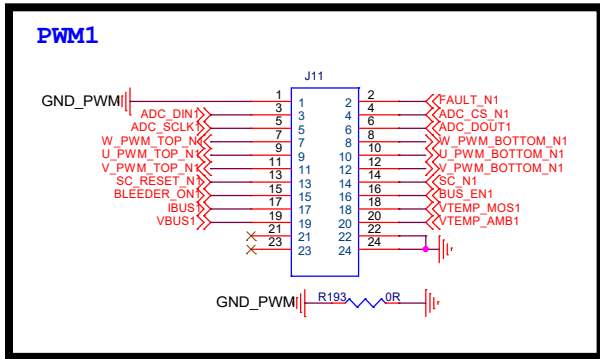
PWM1

J11

GND_PWM
1 1 2 2 FAULT_N1
ADC_DIN 3 3 4 4 ADC_CS_N1
ADC_SCLK 5 5 6 6 ADC_DOUT1
W_PWM_TOP_N 7 7 8 8 W_PWM_BOTTOM_N1
U_PWM_TOP_N1 9 9 10 10 U_PWM_BOTTOM_N1
V_PWM_TOP_N1 11 11 12 12 V_PWM_BOTTOM_N1
SC_RESET_N 13 13 14 14 SC_N1
BLEEDER_ON 15 15 16 16 BUS_EN1
IBUS 17 17 18 18 VTEMP_MOS1
VBUS1 19 19 20 20 VTEMP_AMB1
21 21 22 22
23 23 24 24

GND_PWM R193 0R